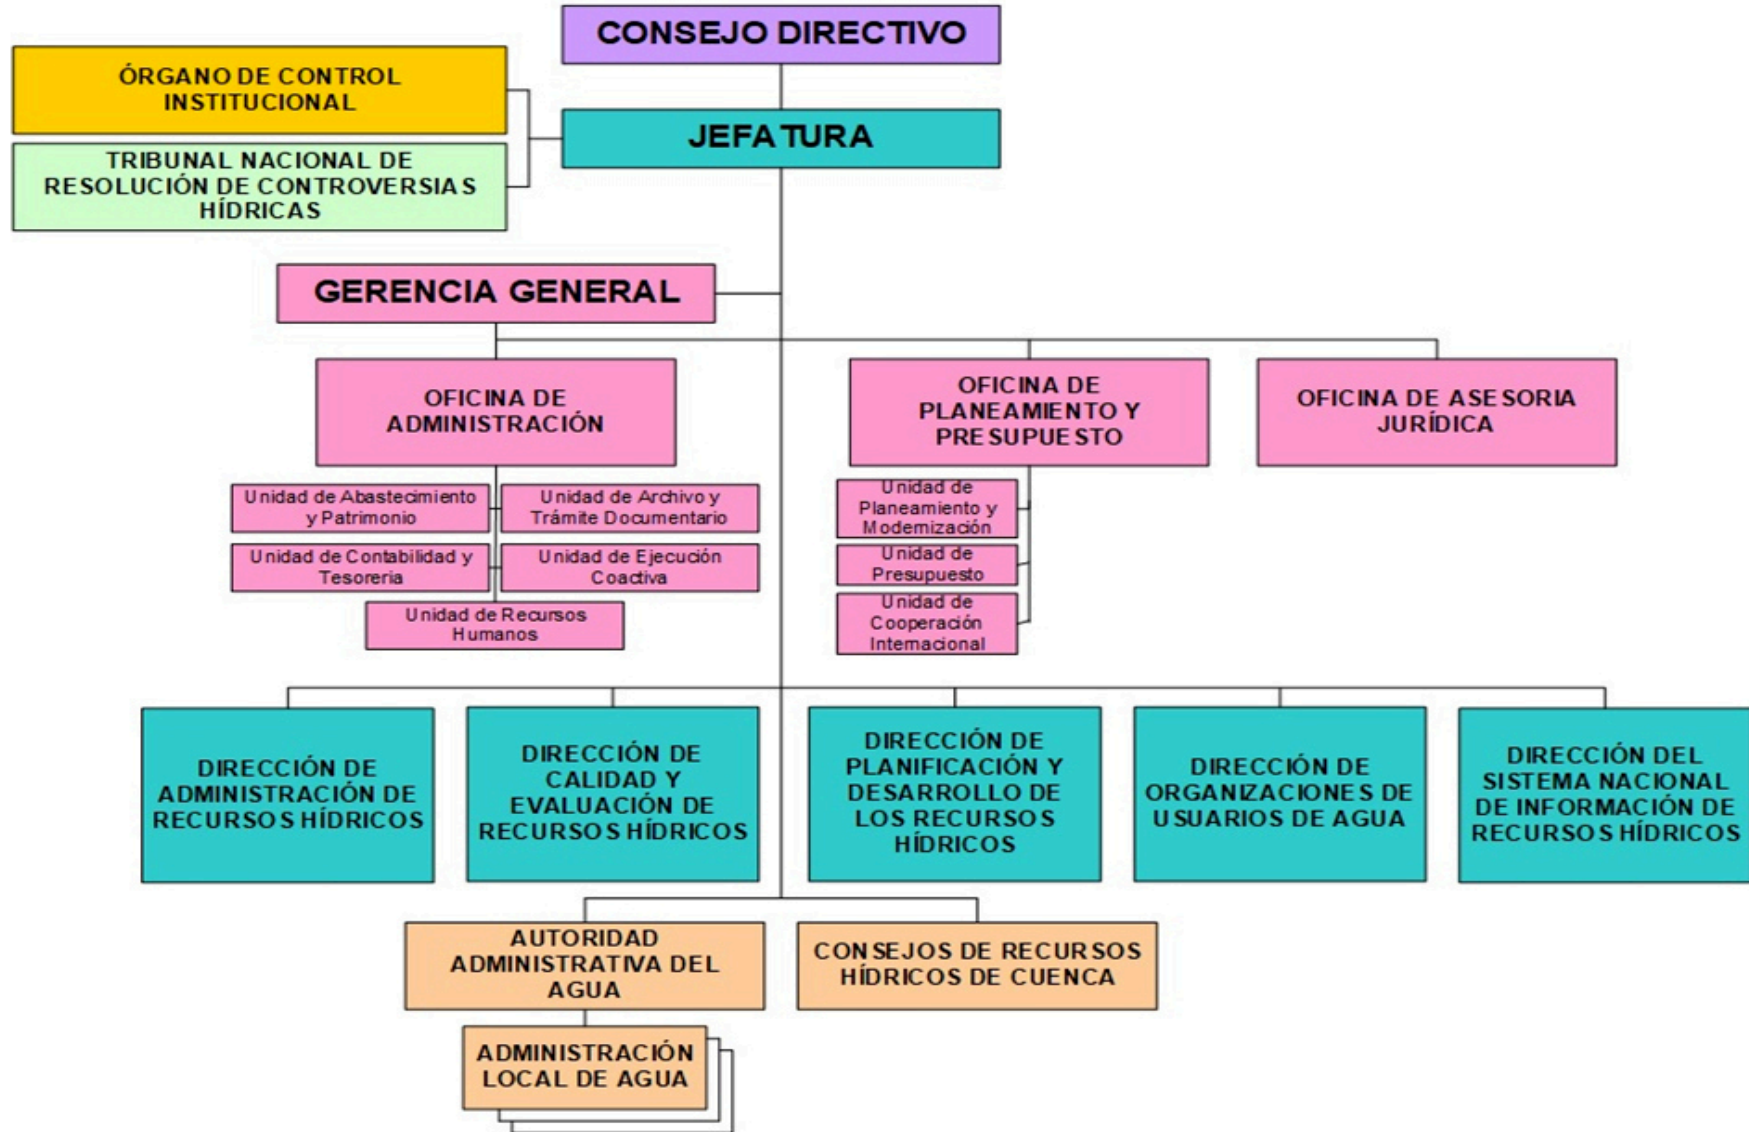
CONSEJO DIRECTIVO

ÓRGANO DE CONTROL INSTITUCIONAL

TRIBUNAL NACIONAL DE RESOLUCIÓN DE CONTROVERSIAS HÍDRICAS

JEFATURA

GERENCIA GENERAL

OFICINA DE ADMINISTRACIÓN

OFICINA DE PLANEAMIENTO Y PRESUPUESTO

OFICINA DE ASESORIA JURÍDICA

Unidad de Abastecimiento y Patrimonio

Unidad de Archivo y Trámite Documentario

Unidad de Contabilidad y Tesorería

Unidad de Ejecución Coactiva

Unidad de Recursos Humanos

Unidad de Planeamiento y Modernización

Unidad de Presupuesto

Unidad de Cooperación Internacional

DIRECCIÓN DE ADMINISTRACIÓN DE RECURSOS HÍDRICOS

DIRECCIÓN DE CALIDAD Y EVALUACIÓN DE RECURSOS HÍDRICOS

DIRECCIÓN DE PLANIFICACIÓN Y DESARROLLO DE LOS RECURSOS HÍDRICOS

DIRECCIÓN DE ORGANIZACIONES DE USUARIOS DE AGUA

DIRECCIÓN DEL SISTEMA NACIONAL DE INFORMACIÓN DE RECURSOS HÍDRICOS

AUTORIDAD ADMINISTRATIVA DEL AGUA

CONSEJOS DE RECURSOS HÍDRICOS DE CUENCA

ADMINISTRACIÓN LOCAL DE AGUA